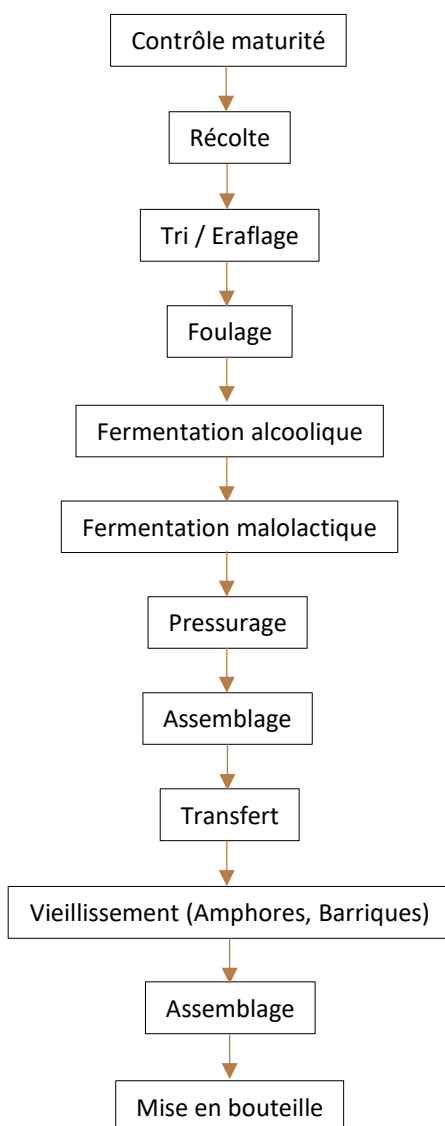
Contrôle maturité

Récolte

Tri / Eraflage

Foulage

Fermentation alcoolique

Fermentation malolactique

Pressurage

Assemblage

Transfert

Vieillissement (Amphores, Barriques)

Assemblage

Mise en bouteille